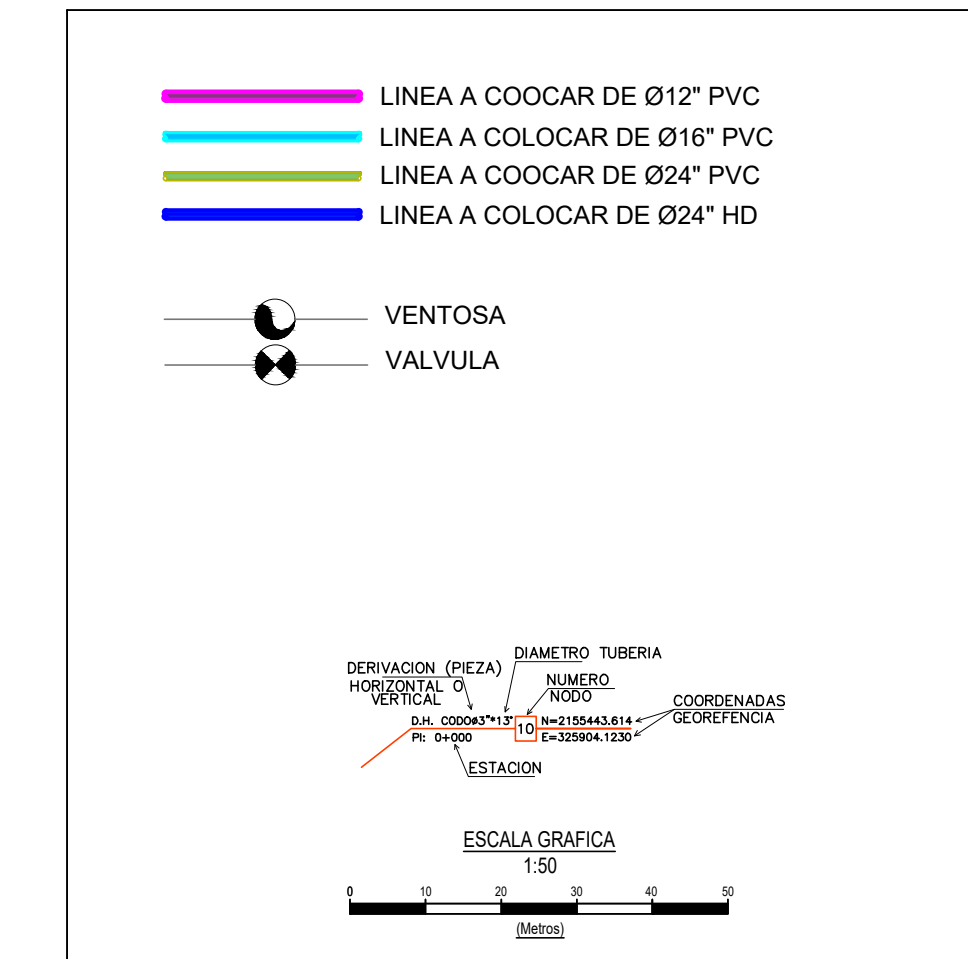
LINEA A COOCAR DE Ø12" PVC
LINEA A COLOCAR DE Ø16" PVC
LINEA A COOCAR DE Ø24" PVC
LINEA A COLOCAR DE Ø24" HD

VENTOSA
VALVULA

DERIVACION (PIEZA) HORIZONTAL O VERTICAL
DIAMETRO TUBERIA
NUMERO NODO
COORDENADAS GEOREFENCIA
D.H. CODOØ3"*13°
10
N=2155443.614
E=325904.1230
PI: 0+000
ESTACION

ESCALA GRAFICA
1:50
0 10 20 30 40 50
(Metros)